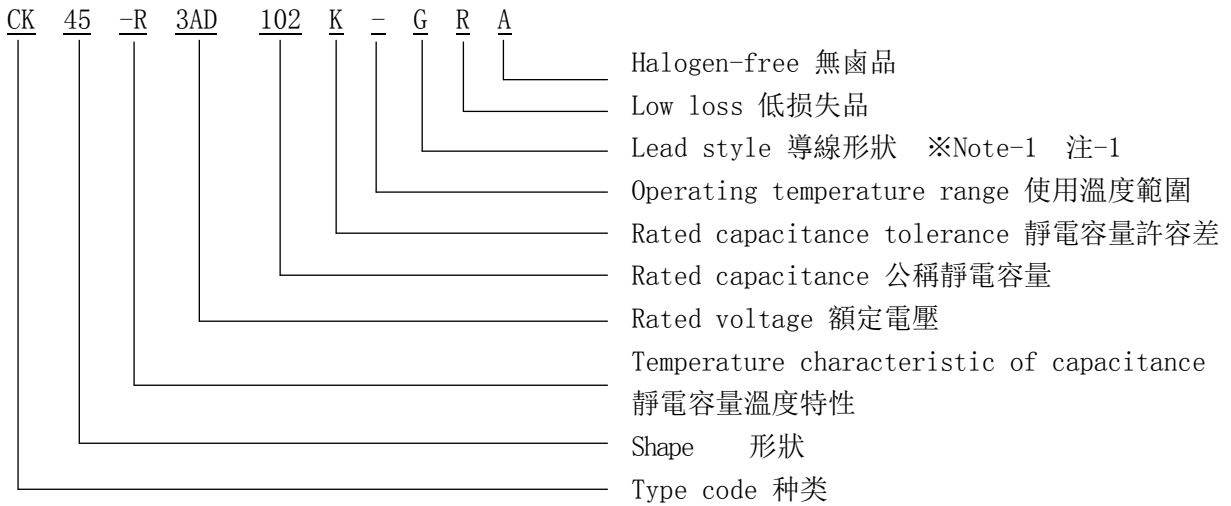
CK 45 -R 3AD 102 K - G R A

Halogen-free 無鹵品
Low loss 低损失品
Lead style 導線形狀 ※Note-1 注-1
Operating temperature range 使用溫度範圍
Rated capacitance tolerance 靜電容量許容差
Rated capacitance 公稱靜電容量
Rated voltage 額定電壓
Temperature characteristic of capacitance 靜電容量溫度特性
Shape 形狀
Type code 种类